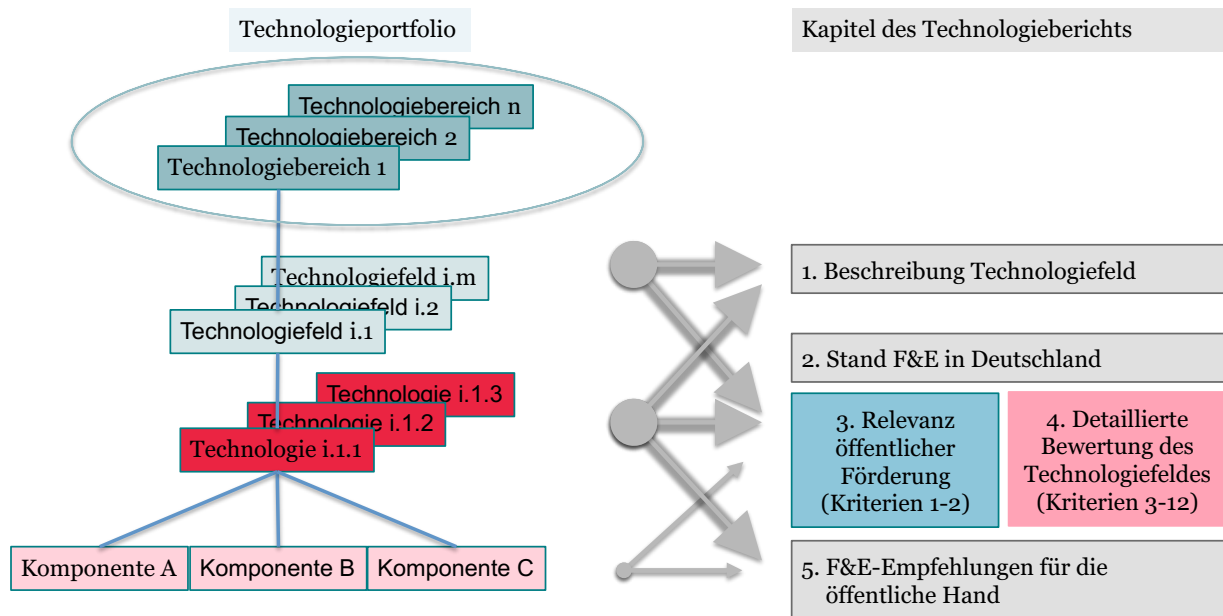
Technologieportfolio

Kapitel des Technologieberichts

Technologiebereich n
Technologiebereich 2
Technologiebereich 1

Technologiefeld i.m
Technologiefeld i.2
Technologiefeld i.1

Technologie i.1.3
Technologie i.1.2
Technologie i.1.1

Komponente A
Komponente B
Komponente C

1. Beschreibung Technologiefeld

2. Stand F&E in Deutschland

3. Relevanz öffentlicher Förderung (Kriterien 1-2)

4. Detaillierte Bewertung des Technologiefeldes (Kriterien 3-12)

5. F&E-Empfehlungen für die öffentliche Hand